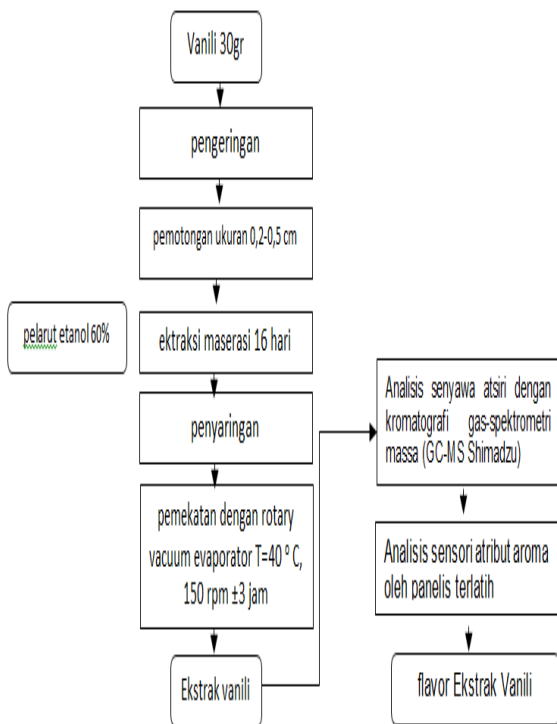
Vanili 30gr

pengeringan

pemotongan ukuran 0,2-0,5 cm

pelarut etanol 60%

ektraksi maserasi 16 hari

penyaringan

pemekatan dengan rotary vacuum evaporator T=40 ° C, 150 rpm ±3 jam

Ekstrak vanili

Analisis senyawa atsiri dengan kromatografi gas-spektrometri massa (GC-MS Shimadzu)

Analisis sensori atribut aroma oleh panelis terlatih

flavor Ekstrak Vanili